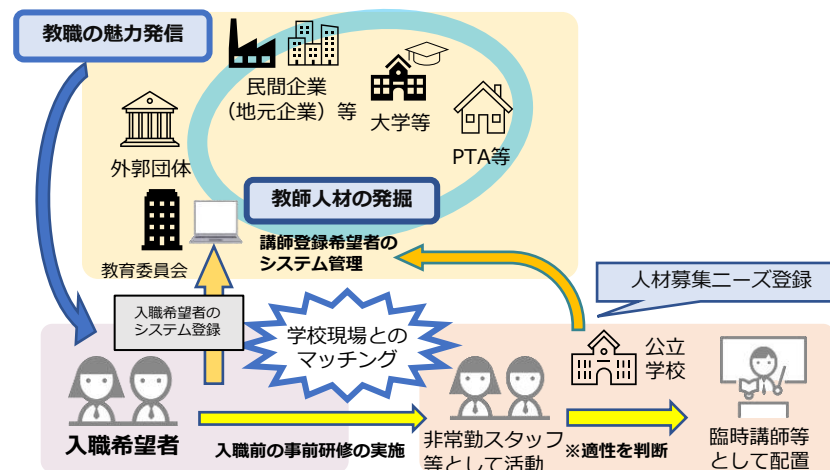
教職の魅力発信

民間企業
（地元企業）等

大学等

PTA等

外郭団体

教師人材の発掘

教育委員会

講師登録希望者の
システム管理

人材募集ニーズ登録

入職希望者の
システム登録

学校現場との
マッチング

公立
学校

入職希望者

入職前の事前研修の実施

非常勤スタッフ
等として活動

※適性を判断

臨時講師等
として配置